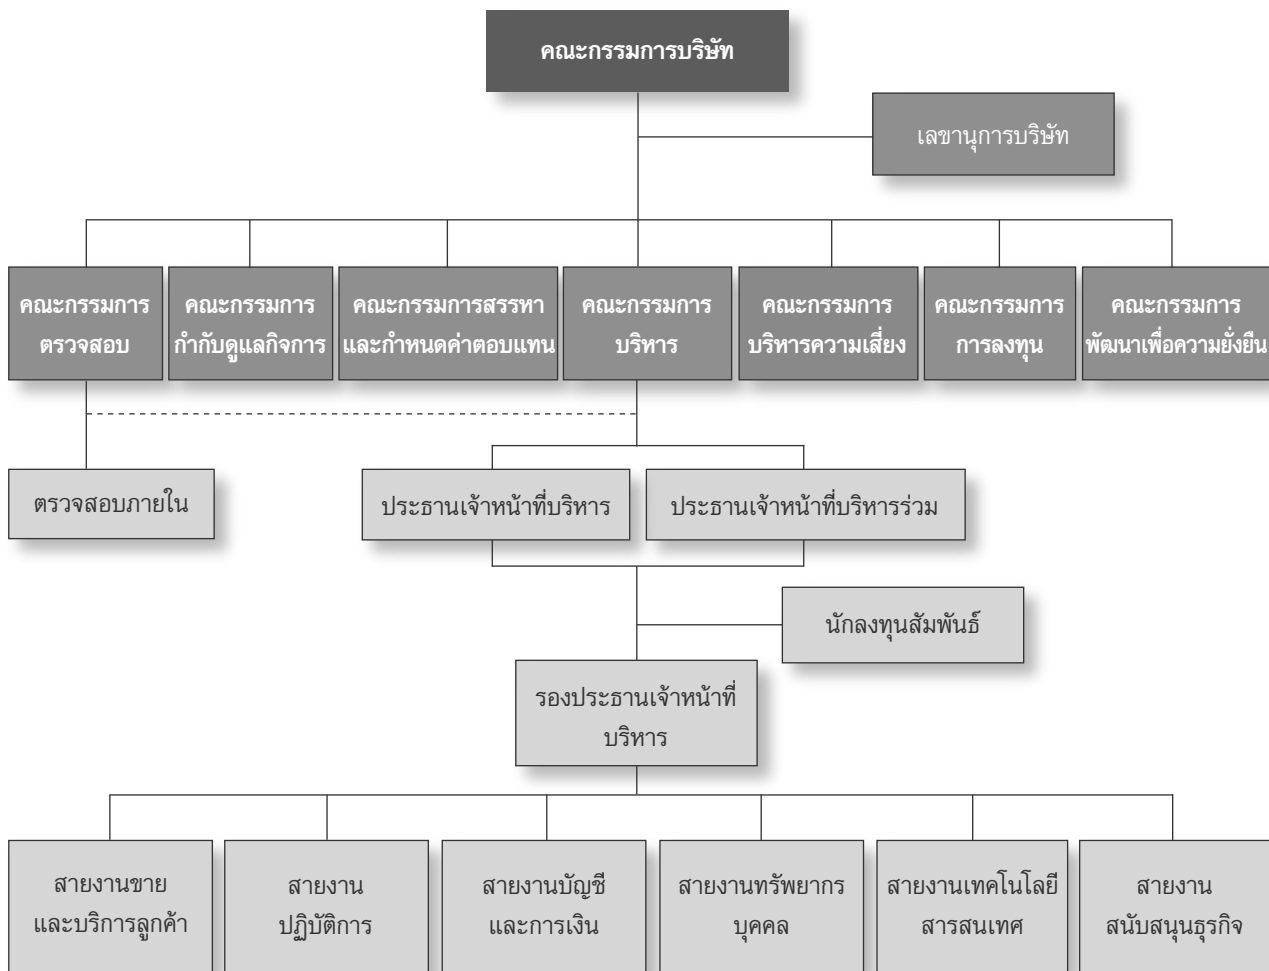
คณะกรรมการบริษัท

เลขานุการบริษัท

คณะกรรมการตรวจสอบ

คณะกรรมการกำกับดูแลกิจการ

คณะกรรมการสรรหาและกำหนดค่าตอบแทน

คณะกรรมการบริหาร

คณะกรรมการบริหารความเสี่ยง

คณะกรรมการการลงทุน

คณะกรรมการพัฒนาเพื่อความยั่งยืน

ตรวจสอบภายใน

ประธานเจ้าหน้าที่บริหาร

ประธานเจ้าหน้าที่บริหารร่วม

นักลงทุนสัมพันธ์

รองประธานเจ้าหน้าที่บริหาร

สายงานขายและบริการลูกค้า

สายงานปฏิบัติการ

สายงานบัญชีและการเงิน

สายงานทรัพยากรบุคคล

สายงานเทคโนโลยีสารสนเทศ

สายงานสนับสนุนธุรกิจ